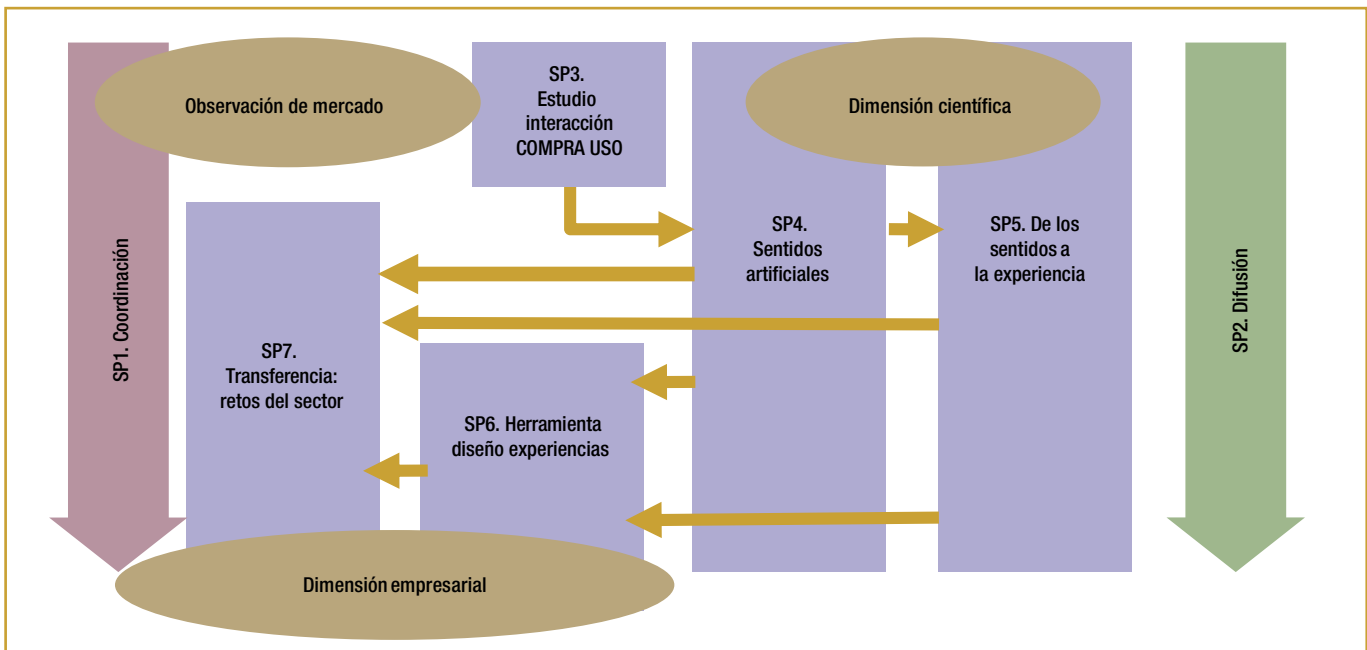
SP1. Coordinación

Observación de mercado

SP3. Estudio interacción COMPRA USO

Dimensión científica

SP2. Difusión

SP4. Sentidos artificiales

SP5. De los sentidos a la experiencia

SP7. Transferencia: retos del sector

SP6. Herramienta diseño experiencias

Dimensión empresarial